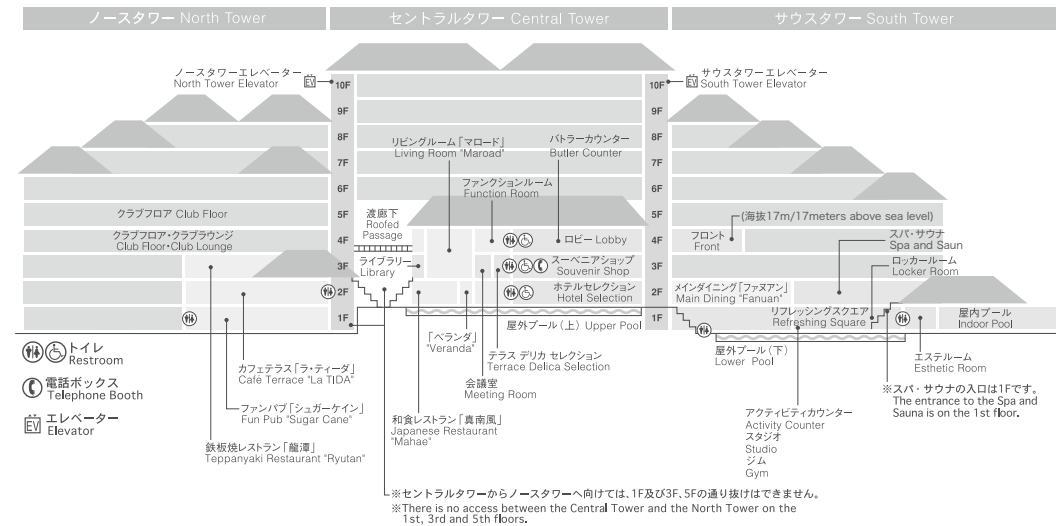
ノースタワー North Tower
セントラルタワー Central Tower
サウスタワー South Tower

ノースタワーエレベーター
North Tower Elevator

サウスタワーエレベーター
South Tower Elevator

10F
9F
8F
7F
6F
5F
4F
3F
2F
1F

10F
9F
8F
7F
6F
5F
4F
3F
2F
1F

リビングルーム「マロード」
Living Room "Maroad"

バトラーカウンター
Butler Counter

ファンクションルーム
Function Room

クラブフロア Club Floor

クラブフロア・クラブラウンジ
Club Floor・Club Lounge

渡廊下
Roofed Passage

ライブラリー
Library

ロビー Lobby

スーベニアショップ
Souvenir Shop

ホテルセレクション
Hotel Selection

フロント
Front

(海抜17m/17meters above sea level)

スパ・サウナ
Spa and Saun

ロッカールーム
Locker Room

メインダイニング「ファヌアン」
Main Dining "Fanuan"

リフレッシングスクエア
Refreshing Square

屋内プール
Indoor Pool

屋外プール（上）Upper Pool

屋外プール（下）
Lower Pool

エステルーム
Esthetic Room

トイレ
Restroom

電話ボックス
Telephone Booth

エレベーター
Elevator

カフェテラス「ラ・ティーダ」
Café Terrace "La TIDA"

ファンパブ「シュガーケイン」
Fun Pub "Sugar Cane"

鉄板焼レストラン「龍潭」
Teppanyaki Restaurant "Ryutan"

「ベランダ」
"Veranda"

テラス デリカ セレクション
Terrace Delica Selection

会議室
Meeting Room

和食レストラン「真南風」
Japanese Restaurant "Mahae"

アクティビティカウンター
Activity Counter
スタジオ
Studio
ジム
Gym

※スパ・サウナの入口は1Fです。
The entrance to the Spa and Sauna is on the 1st floor.

※セントラルタワーからノースタワーへ向けては、1F及び3F、5Fの通り抜けはできません。
※There is no access between the Central Tower and the North Tower on the 1st, 3rd and 5th floors.